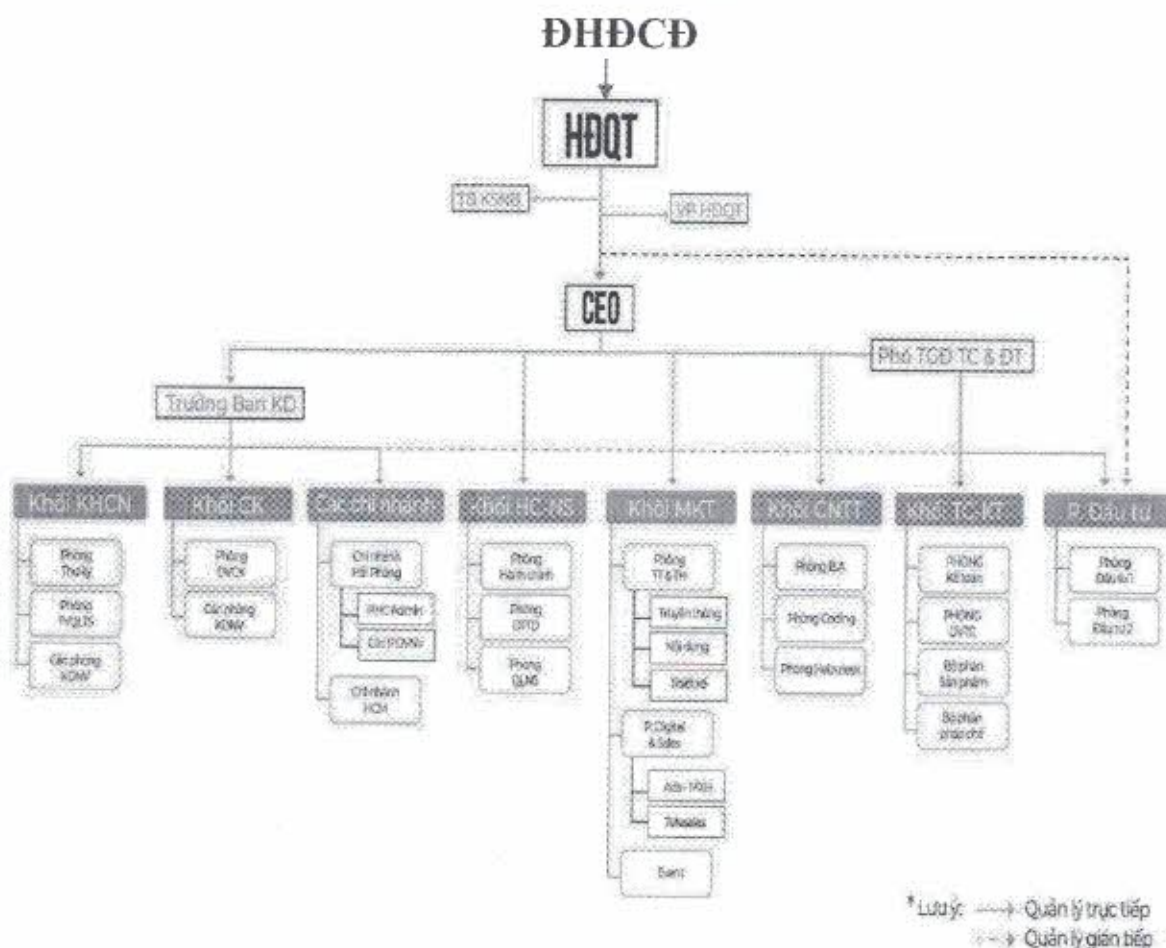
ĐHĐCĐ

HĐQT

TB KSNB

VP HĐQT

CEO

Phó TGĐ TC & ĐT

Trưởng Ban KD

Khối KHCN

Phòng Thư ký

Phòng TVQLTS

Các phòng KDMV

Khối CK

Phòng DVCK

Các phòng KDMV

Các chi nhánh

Chi nhánh Hải Phòng

PHC Admin

Các P.KDMV

Chi nhánh HCM

Khối HC NS

Phòng Hành chính

Phòng ĐTPT

Phòng QLNS

Khối MKT

Phòng TT&TH

Truyền thông

Nội dung

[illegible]

P. Digital & Sales

Ads - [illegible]

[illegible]

Event

Khối CNTT

Phòng BA

Phòng Coding

Phòng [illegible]

Khối TC KT

PHÒNG Kế toán

PHÒNG DVTC

Bộ phận Sản phẩm

Bộ phận phát chế

P. Đầu tư

Phòng Đầu tư 1

Phòng Đầu tư 2

*Lưu ý: → Quản lý trực tiếp
→ Quản lý gián tiếp